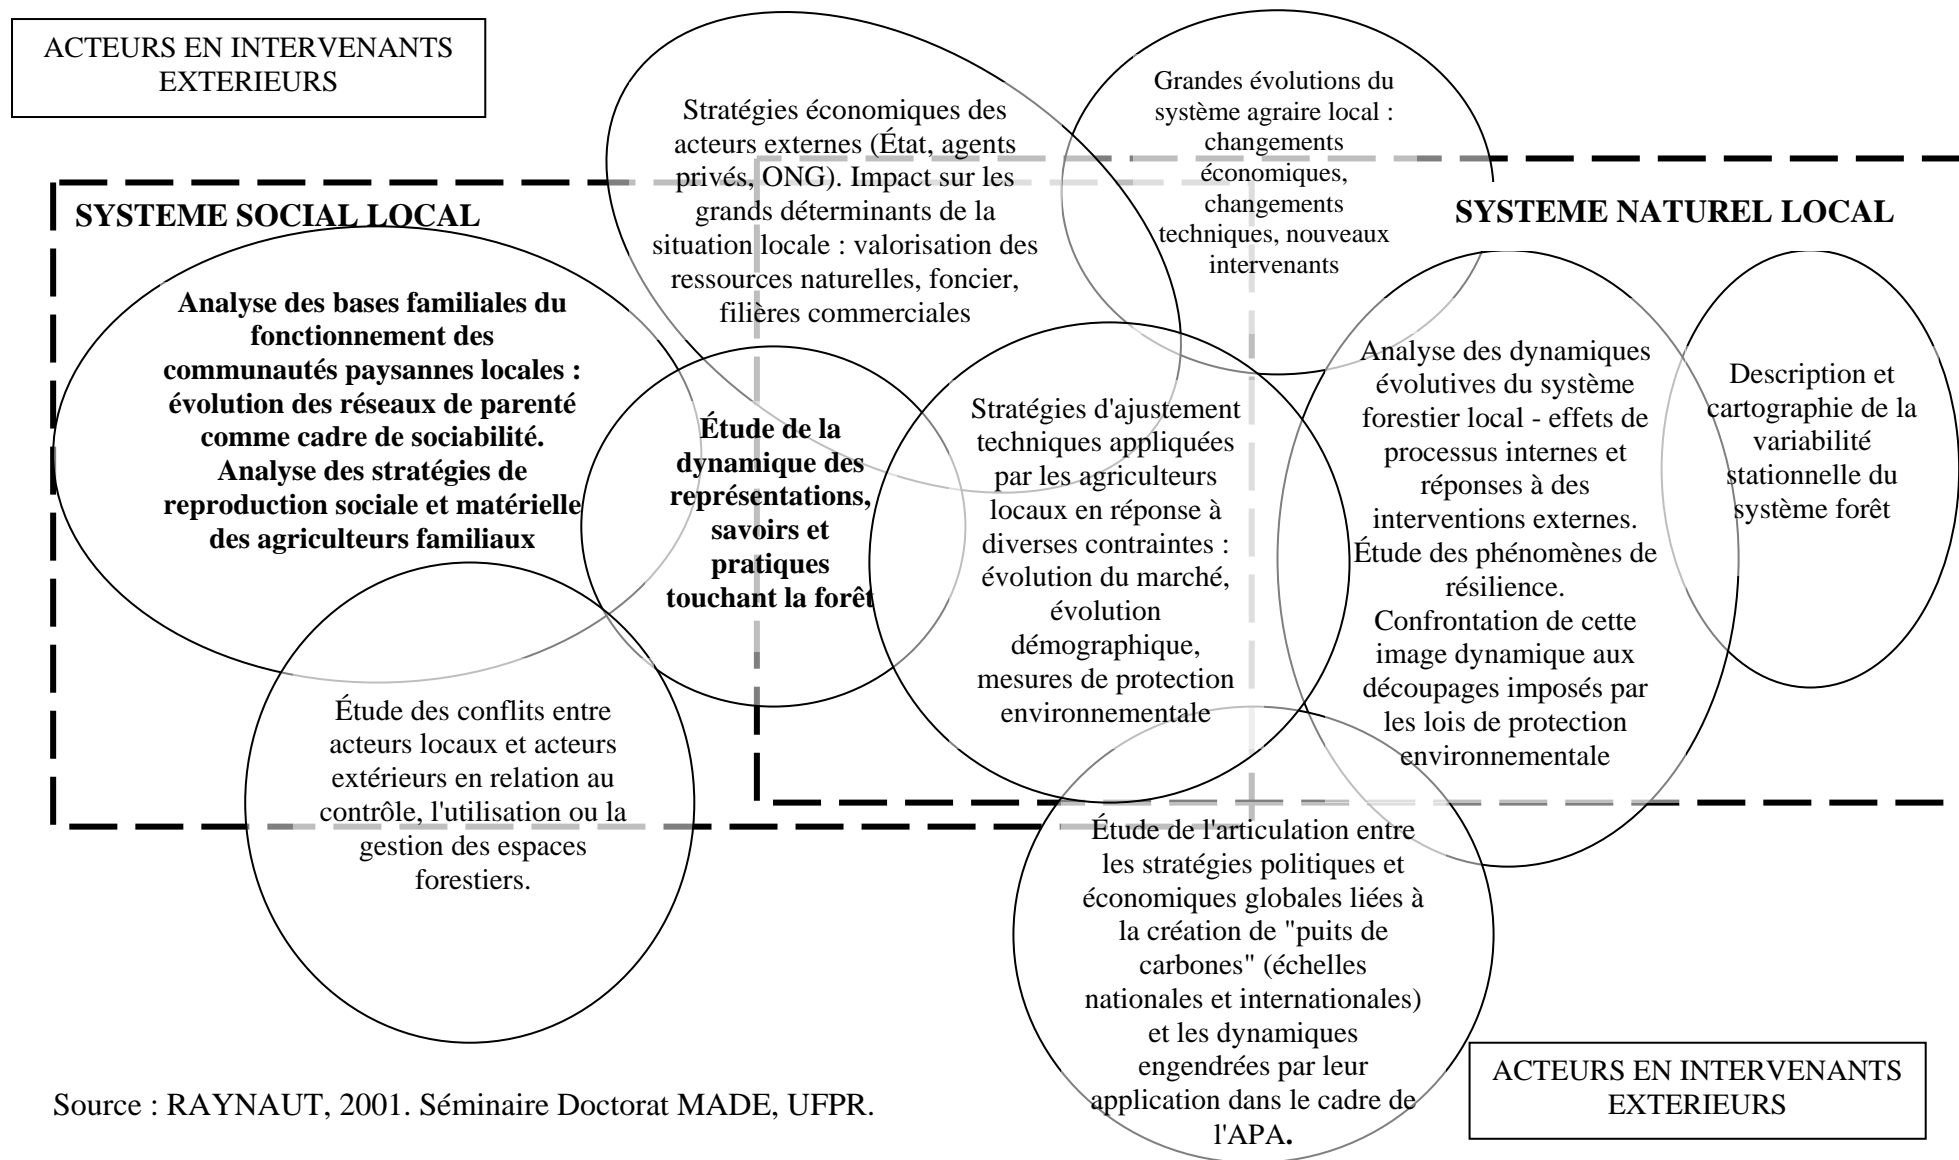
ACTEURS EN INTERVENANTS EXTERIEURS

Stratégies économiques des acteurs externes (État, agents privés, ONG). Impact sur les grands déterminants de la situation locale : valorisation des ressources naturelles, foncier, filières commerciales

Grandes évolutions du système agraire local : changements économiques, changements techniques, nouveaux intervenants

SYSTEME SOCIAL LOCAL

SYSTEME NATUREL LOCAL

Analyse des bases familiales du fonctionnement des communautés paysannes locales : évolution des réseaux de parenté comme cadre de sociabilité. Analyse des stratégies de reproduction sociale et matérielle des agriculteurs familiaux

Étude de la dynamique des représentations, savoirs et pratiques touchant la forêt

Stratégies d'ajustement techniques appliquées par les agriculteurs locaux en réponse à diverses contraintes : évolution du marché, évolution démographique, mesures de protection environnementale

Analyse des dynamiques évolutives du système forestier local - effets de processus internes et réponses à des interventions externes. Étude des phénomènes de résilience. Confrontation de cette image dynamique aux découpages imposés par les lois de protection environnementale

Description et cartographie de la variabilité stationnelle du système forêt

Étude des conflits entre acteurs locaux et acteurs extérieurs en relation au contrôle, l'utilisation ou la gestion des espaces forestiers.

Étude de l'articulation entre les stratégies politiques et économiques globales liées à la création de "puits de carbones" (échelles nationales et internationales) et les dynamiques engendrées par leur application dans le cadre de l'APA.

ACTEURS EN INTERVENANTS EXTERIEURS

Source : RAYNAUT, 2001. Séminaire Doctorat MADE, UFPR.